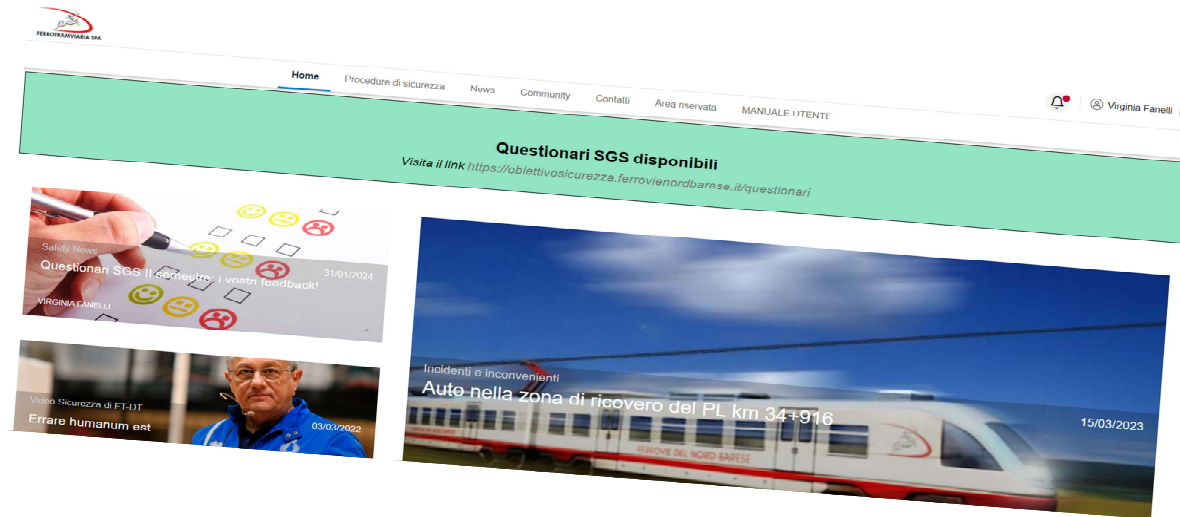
FERROTRAMVIARIA SPA

Home
Procedure di sicurezza
News
Community
Contatti
Area riservata
MANUALE UTENTE

Virginia Fanelli

Questionari SGS disponibili
Visita il link https://obiettivosicurezza.ferrovienordbarese.it/questionari

Safety News
Questionari SGS II semestre: i vostri feedback!
31/01/2024
VIRGINIA FANELLI

Video Sicurezza di FT-DT
Errare humanum est
03/03/2022

Incidenti e inconvenienti
Auto nella zona di ricovero del PL km 34+916
15/03/2023

FERROVIE DEL NORD BARESE